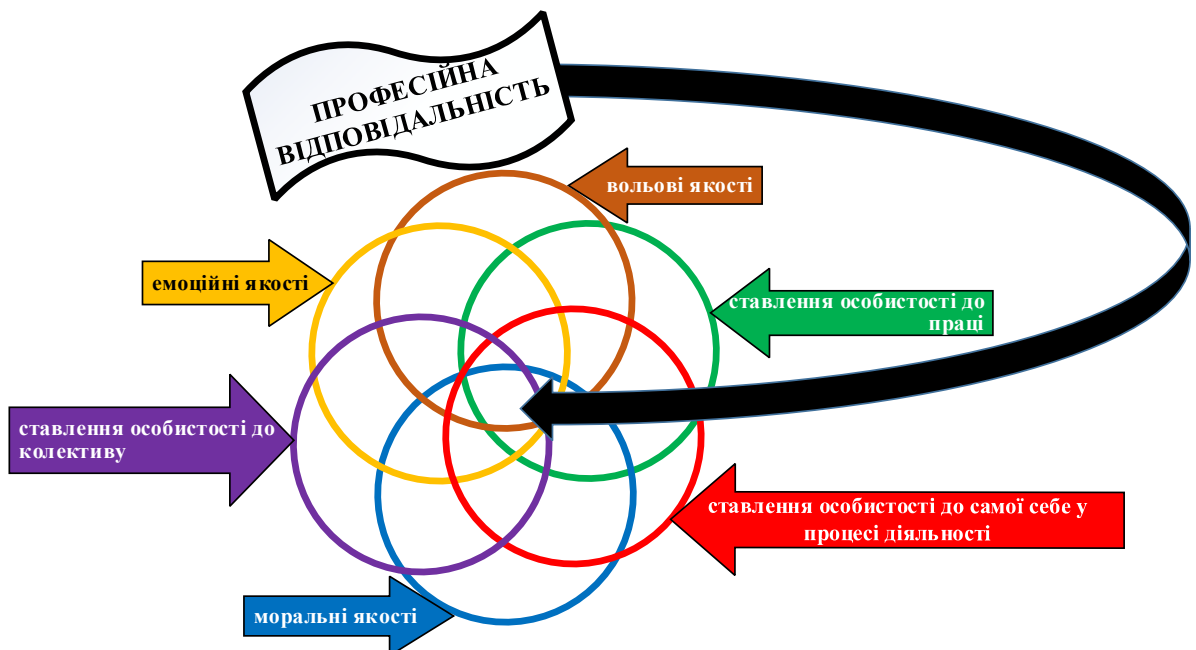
ПРОФЕСІЙНА ВІДПОВІДАЛЬНІСТЬ

вольові якості

емоційні якості

ставлення особистості до праці

ставлення особистості до колективу

ставлення особистості до самої себе у процесі діяльності

моральні якості